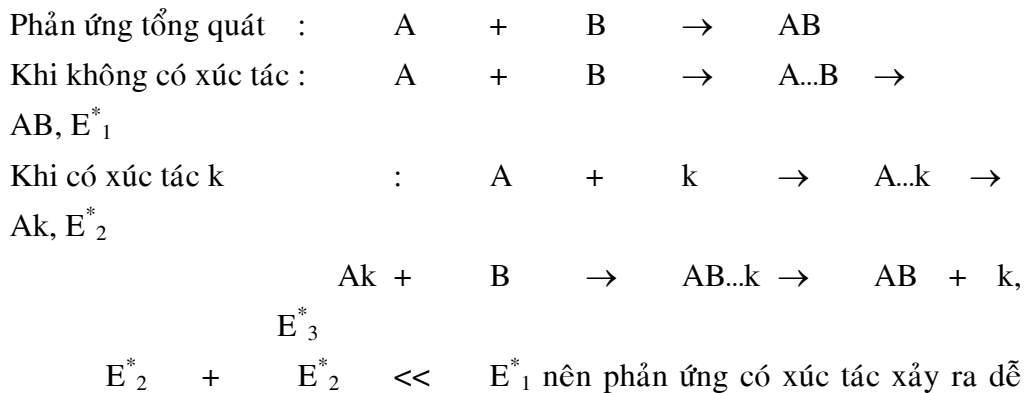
Phản ứng tổng quát : A + B $\rightarrow$ AB

Khi không có xúc tác : A + B $\rightarrow$ A...B $\rightarrow$ AB, $E^*_1$

Khi có xúc tác k : A + k $\rightarrow$ A...k $\rightarrow$ Ak, $E^*_2$

Ak + B $\rightarrow$ AB...k $\rightarrow$ AB + k, $E^*_3$

$E^*_2$ + $E^*_2$ << $E^*_1$ nên phản ứng có xúc tác xảy ra dễ